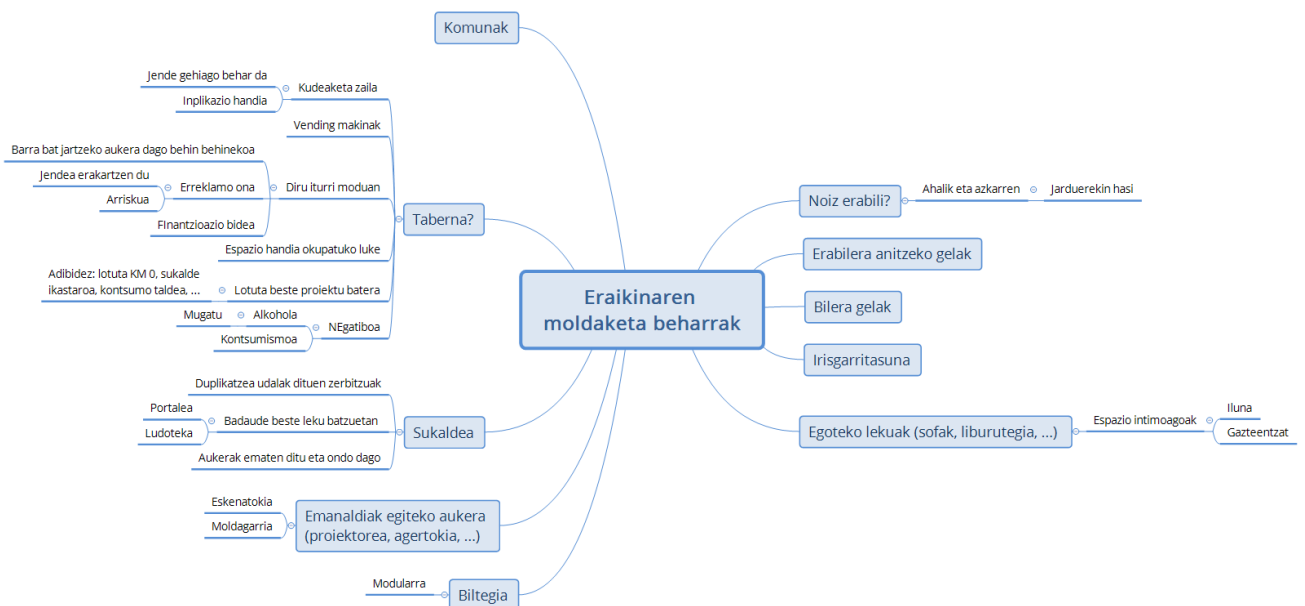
Eraikinaren moldaketa beharrak

Komunak

Taberna?
Kudeaketa zaila
Jende gehiago behar da
Inplikazio handia
Vending makinak
Diru iturri moduan
Barra bat jartzeko aukera dago behin behinekoa
Erreklamo ona
Jendea erakartzen du
Arriskua
FInantzioazio bidea
Espazio handia okupatuko luke
Lotuta beste proiektu batera
Adibidez: lotuta KM 0, sukalde ikastaroa, kontsumo taldea, ...
NEgatiboa
Alkohola
Mugatu
Kontsumismoa

Sukaldea
Duplikatzea udalak dituen zerbitzuak
Badaude beste leku batzuetan
Portalea
Ludoteka
Aukerak ematen ditu eta ondo dago

Emanaldiak egiteko aukera (proiektorea, agertokia, ...)
Eskenatokia
Moldagarria

Biltegia
Modularra

Noiz erabili?
Ahalik eta azkarren
Jarduerekin hasi

Erabilera anitzeko gelak

Bilera gelak

Irisgarritasuna

Egoteko lekuak (sofak, liburutegia, ...)
Espazio intimoagoak
Iluna
Gazteentzat